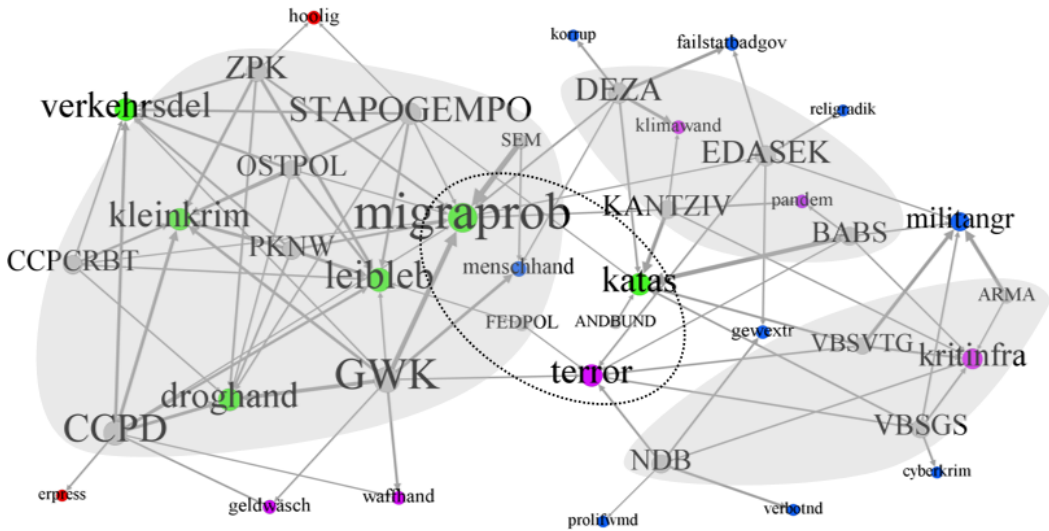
hoolig
korrup
failstatbadgov
ZPK
DEZA
religradik
verkehrsdel
STAPOGEMPO
klimawand
SEM
EDASEK
OSTPOL
kleinkrim
migraprob
KANTZIV
pandem
militangr
PKNW
BABS
CCPCRBT
menschhand
leibleb
katas
ARMA
FEDPOL
ANDBUND
gewextr
VBSVTG
kritinfra
GWK
terror
droghand
VBSGS
CCPD
NDB
cyberkrim
erpress
geldwäsch
waffhand
prolifwmd
verbotnd